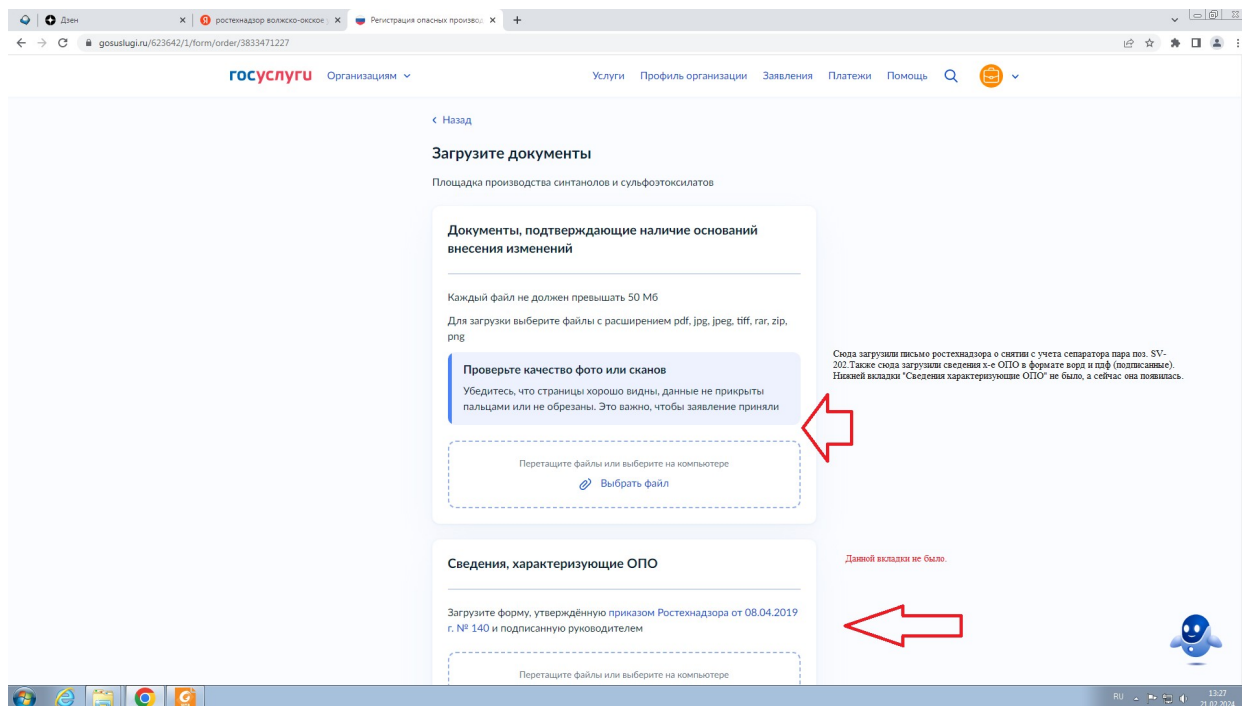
Дзен
ростехнадзор волжско-окское
Регистрация опасных производ
gosuslugi.ru/623642/1/form/order/3833471227

госуслуги Организациям

Услуги Профиль организации Заявления Платежи Помощь

‹ Назад

Загрузите документы

Площадка производства синтанолов и сульфоэтоксилатов

Документы, подтверждающие наличие оснований внесения изменений

Каждый файл не должен превышать 50 Мб

Для загрузки выберите файлы с расширением pdf, jpg, jpeg, tiff, rar, zip, png

Проверьте качество фото или сканов

Убедитесь, что страницы хорошо видны, данные не прикрыты пальцами или не обрезаны. Это важно, чтобы заявление приняли

Перетащите файлы или выберите на компьютере

Выбрать файл

Сюда загрузили письмо ростехнадзора о снятии с учета сепаратора пара поз. SV-202.Также сюда загрузили сведения х-е ОПО в формате ворд и пдф (подписанные). Нижней вкладки "Сведения характеризующие ОПО" не было, а сейчас она появилась.

Сведения, характеризующие ОПО

Данной вкладки не было.

Загрузите форму, утверждённую приказом Ростехнадзора от 08.04.2019 г. № 140 и подписанную руководителем

Перетащите файлы или выберите на компьютере

RU 13:27 21.07.2024